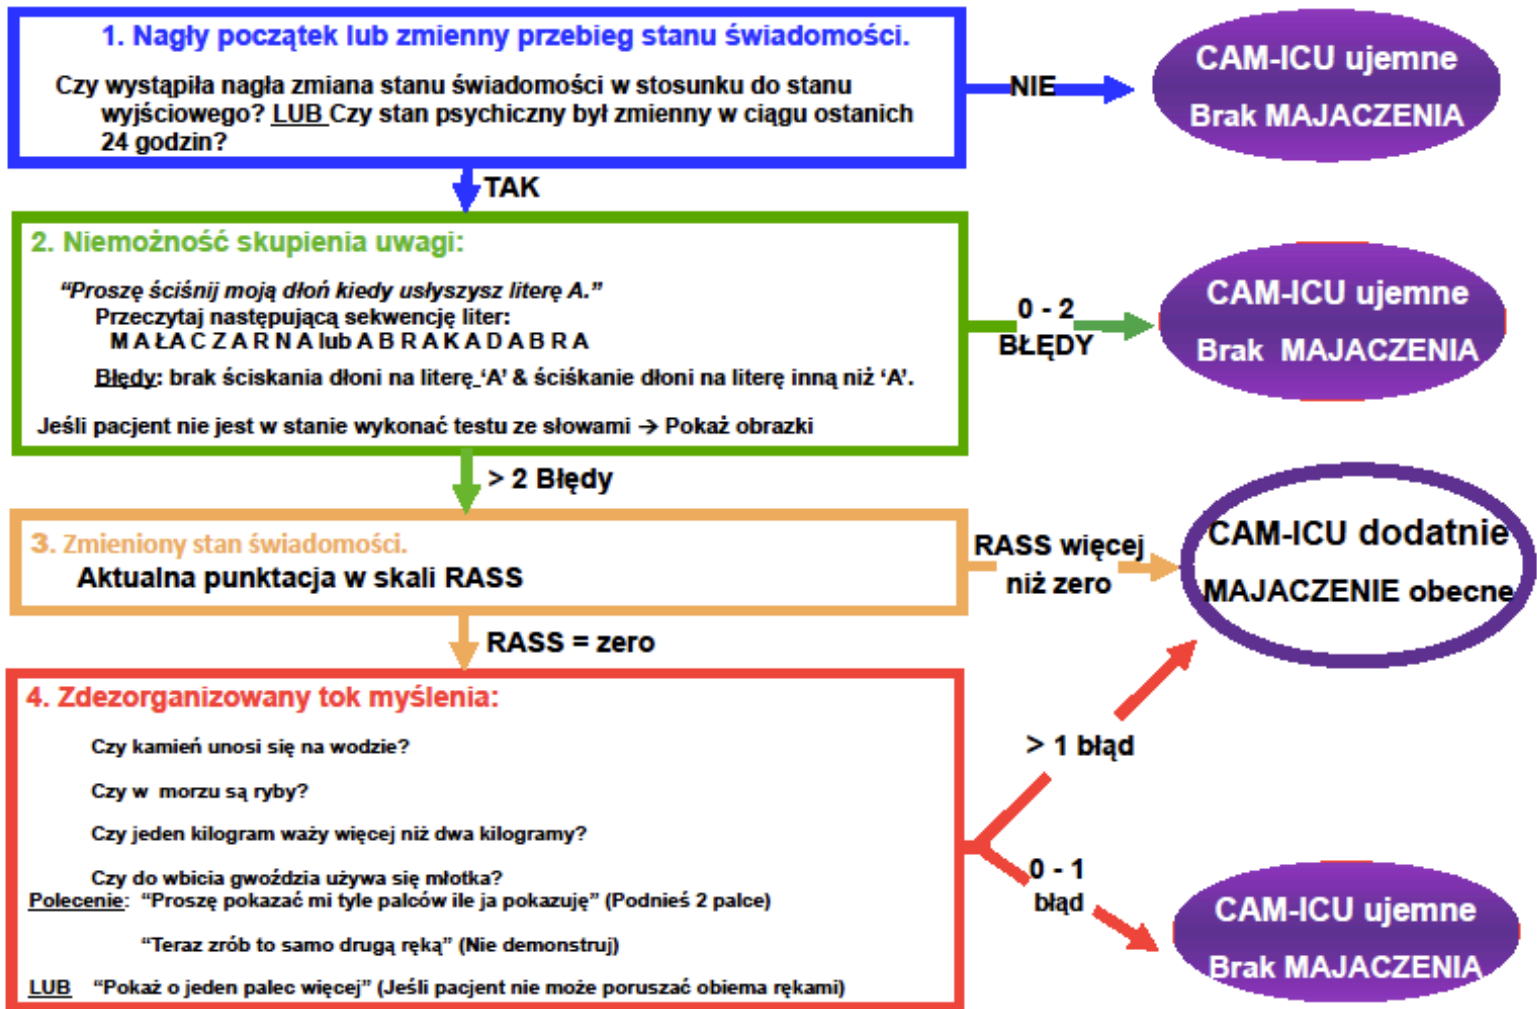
1. Nagły początek lub zmienny przebieg stanu świadomości.

Czy wystąpiła nagła zmiana stanu świadomości w stosunku do stanu wyjściowego? LUB Czy stan psychiczny był zmienny w ciągu ostanich 24 godzin?

NIE

CAM-ICU ujemne
Brak MAJACZENIA

TAK

2. Niemożność skupienia uwagi:

"Proszę ściśnij moją dłoń kiedy usłyszysz literę A."
Przeczytaj następującą sekwencję liter:
M A Ł A C Z A R N A lub A B R A K A D A B R A

Błędy: brak ściskania dłoni na literę 'A' & ściskanie dłoni na literę inną niż 'A'.

Jeśli pacjent nie jest w stanie wykonać testu ze słowami → Pokaż obrazki

0 - 2
BŁĘDY

CAM-ICU ujemne
Brak MAJACZENIA

> 2 Błędy

3. Zmieniony stan świadomości.
Aktualna punktacja w skali RASS

RASS więcej niż zero

CAM-ICU dodatnie
MAJACZENIE obecne

RASS = zero

4. Zdezorganizowany tok myślenia:

Czy kamień unosi się na wodzie?

Czy w morzu są ryby?

Czy jeden kilogram waży więcej niż dwa kilogramy?

Czy do wbicia gwoździa używa się młotka?
Polecenie: "Proszę pokazać mi tyle palców ile ja pokazuję" (Podnieś 2 palce)

"Teraz zrób to samo drugą ręką" (Nie demonstruj)

LUB "Pokaż o jeden palec więcej" (Jeśli pacjent nie może poruszać obiema rękami)

> 1 błąd

0 - 1
błąd

CAM-ICU ujemne
Brak MAJACZENIA